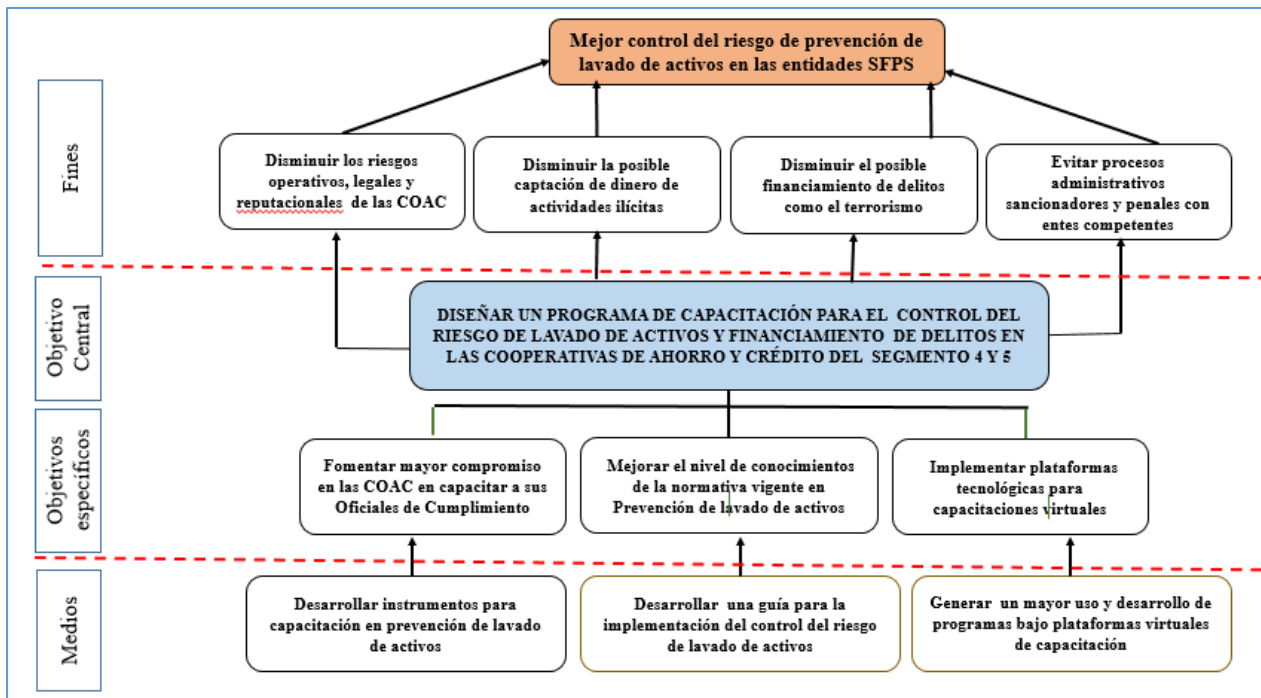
Mejor control del riesgo de prevención de lavado de activos en las entidades SFPS

Fines

Disminuir los riesgos operativos, legales y reputacionales de las COAC

Disminuir la posible captación de dinero de actividades ilícitas

Disminuir el posible financiamiento de delitos como el terrorismo

Evitar procesos administrativos sancionadores y penales con entes competentes

Objetivo Central

DISEÑAR UN PROGRAMA DE CAPACITACIÓN PARA EL CONTROL DEL RIESGO DE LAVADO DE ACTIVOS Y FINANCIAMIENTO DE DELITOS EN LAS COOPERATIVAS DE AHORRO Y CRÉDITO DEL SEGMENTO 4 Y 5

Objetivos específicos

Fomentar mayor compromiso en las COAC en capacitar a sus Oficiales de Cumplimiento

Mejorar el nivel de conocimientos de la normativa vigente en Prevención de lavado de activos

Implementar plataformas tecnológicas para capacitaciones virtuales

Medios

Desarrollar instrumentos para capacitación en prevención de lavado de activos

Desarrollar una guía para la implementación del control del riesgo de lavado de activos

Generar un mayor uso y desarrollo de programas bajo plataformas virtuales de capacitación